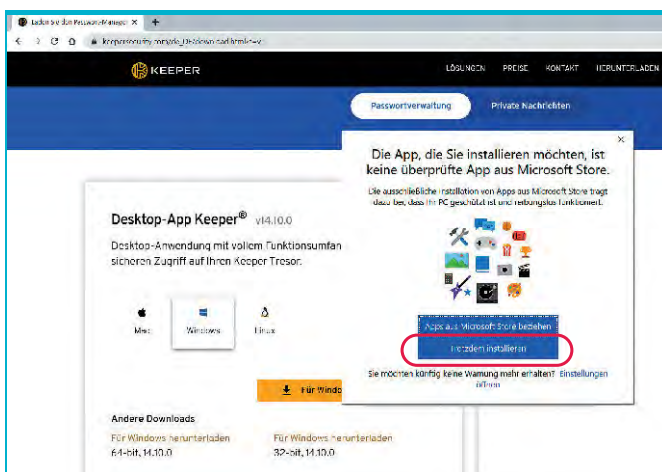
Laden Sie den Passwort-Manager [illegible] ×
keepersecurity.com/de_DE/download.html?t=v

KEEPER

LÖSUNGEN PREISE KONTAKT HERUNTERLADEN

Passwortverwaltung Private Nachrichten

Desktop-App Keeper® v14.10.0

Desktop-Anwendung mit vollem Funktionsumfan sicheren Zugriff auf Ihren Keeper Tresor.

Mac Windows Linux

Für Windo

Andere Downloads

Für Windows herunterladen
64-bit, 14.10.0

Für Windows herunterladen
32-bit, 14.10.0

×

Die App, die Sie installieren möchten, ist keine überprüfte App aus Microsoft Store.

Die ausschließliche Installation von Apps aus Microsoft Store trägt dazu bei, dass Ihr PC geschützt ist und reibungslos funktioniert.

Apps aus Microsoft Store beziehen

Trotzdem installieren

Sie möchten künftig keine Warnung mehr erhalten? Einstellungen öffnen